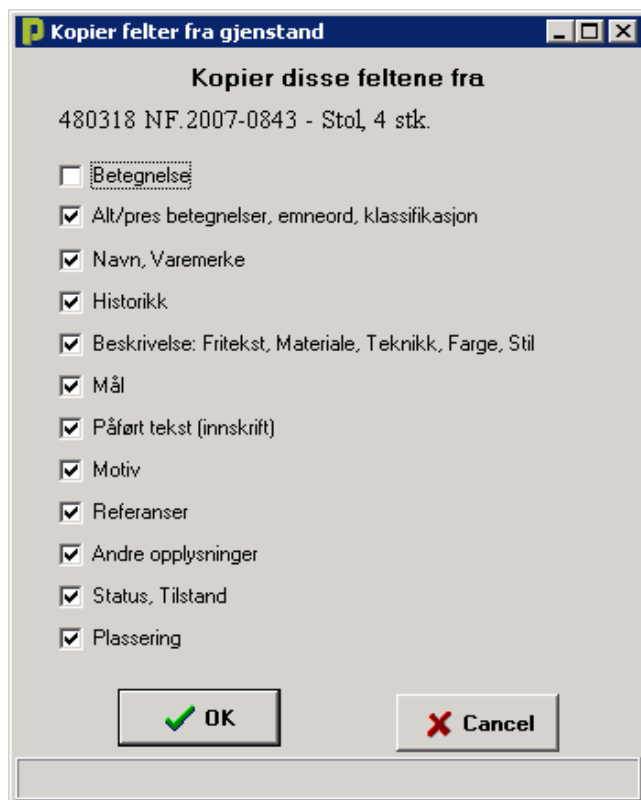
Kopier felter fra gjenstand

Kopier disse feltene fra

480318 NF.2007-0843 - Stol, 4 stk.

Betegnelse

Alt/pres betegnelser, emneord, klassifikasjon

Navn, Varemerke

Historikk

Beskrivelse: Fritekst, Materiale, Teknikk, Farge, Stil

Mål

Påført tekst (innskrift)

Motiv

Referanser

Andre opplysninger

Status, Tilstand

Plassering

OK

Cancel